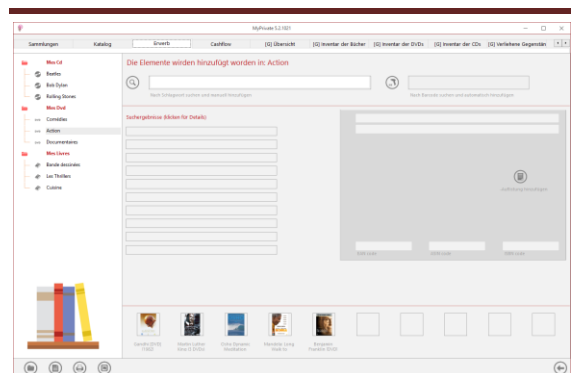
MyPrivate 5.2.1821

Sammlungen | Katalog | Erwerb | Cashflow | [G] Übersicht | [G] Inventar der Bücher | [G] Inventar der DVDs | [G] Inventar der CDs | [G] Verliehene Gegenstän

Mes Cd
Beatles
Bob Dylan
Rolling Stones
Mes Dvd
Comédies
Action
Documentaires
Mes Livres
Bande dessinée
Les Thrillers
Cuisine

Die Elemente wirden hinzufügt worden in: Action

Nach Schlagwort suchen und manuell hinzufügen

Nach Barcode suchen und automatisch hinzufügen

Suchergebnisse (Klicken für Details):

Aufnahme hinzufügen

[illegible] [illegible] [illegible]

Gandhi (DVD) (1982)
Martin Luther King (2 DVDs)
Entre Barjaras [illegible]
Mandela: Long Walk to
Benjamin Franklin (DVD)